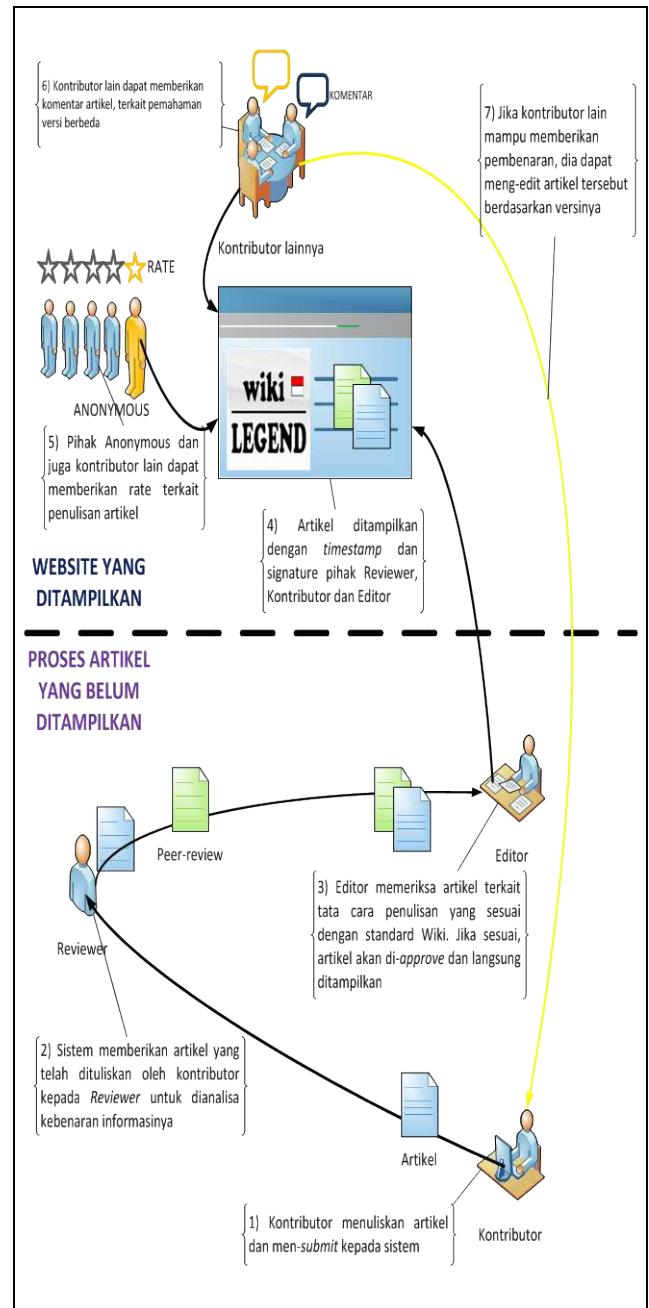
6) Kontributor lain dapat memberikan komentar artikel, terkait pemahaman versi berbeda

KOMENTAR

7) Jika kontributor lain mampu memberikan pembenaran, dia dapat meng-edit artikel tersebut berdasarkan versinya

Kontributor lainnya

RATE

wiki

LEGEND

ANONYMOUS

5) Pihak Anonymous dan juga kontributor lain dapat memberikan rate terkait penulisan artikel

4) Artikel ditampilkan dengan *timestamp* dan signature pihak Reviewer, Kontributor dan Editor

WEBSITE YANG DITAMPILKAN

PROSES ARTIKEL YANG BELUM DITAMPILKAN

Peer-review

Editor

Reviewer

3) Editor memeriksa artikel terkait tata cara penulisan yang sesuai dengan standard Wiki. Jika sesuai, artikel akan di-*approve* dan langsung ditampilkan

2) Sistem memberikan artikel yang telah dituliskan oleh kontributor kepada *Reviewer* untuk dianalisa kebenaran informasinya

Artikel

1) Kontributor menuliskan artikel dan men-*submit* kepada sistem

Kontributor